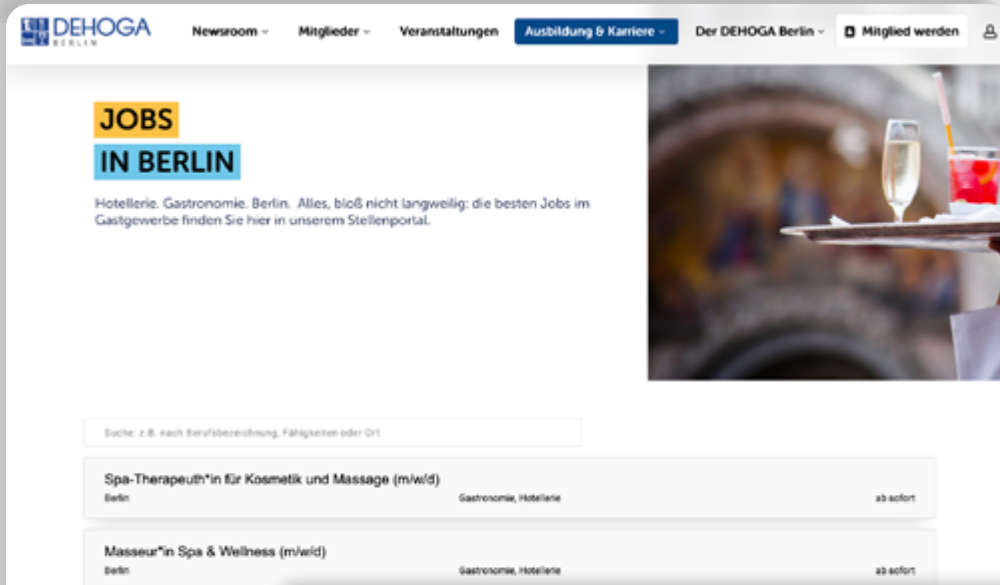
DEHOGA BERLIN

Newsroom Mitglieder Veranstaltungen Ausbildung & Karriere Der DEHOGA Berlin Mitglied werden

JOBS
IN BERLIN

Hotellerie. Gastronomie. Berlin. Alles, bloß nicht langweilig: die besten Jobs im Gastgewerbe finden Sie hier in unserem Stellenportal.

Suche: z.B. nach Berufsbezeichnung, Fähigkeiten oder Ort

Spa-Therapeuth*in für Kosmetik und Massage (m/w/d)
Berlin Gastronomie, Hotellerie ab sofort

Masseur*in Spa & Wellness (m/w/d)
Berlin Gastronomie, Hotellerie ab sofort